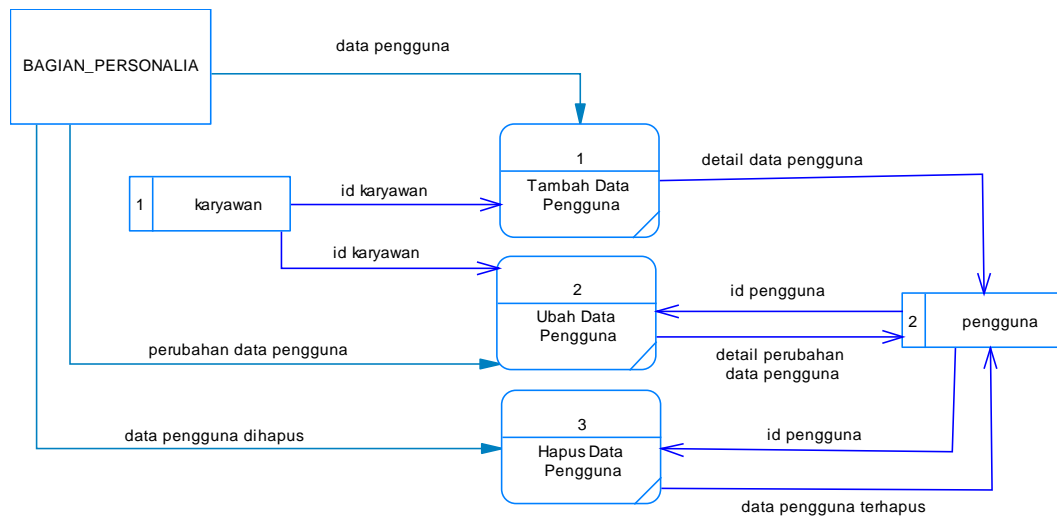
BAGIAN_PERSONALIA

data pengguna

1
Tambah Data Pengguna

detail data pengguna

1 karyawan

id karyawan

id karyawan

2
Ubah Data Pengguna

id pengguna

2 pengguna

detail perubahan data pengguna

perubahan data pengguna

3
Hapus Data Pengguna

data pengguna dihapus

id pengguna

data pengguna terhapus